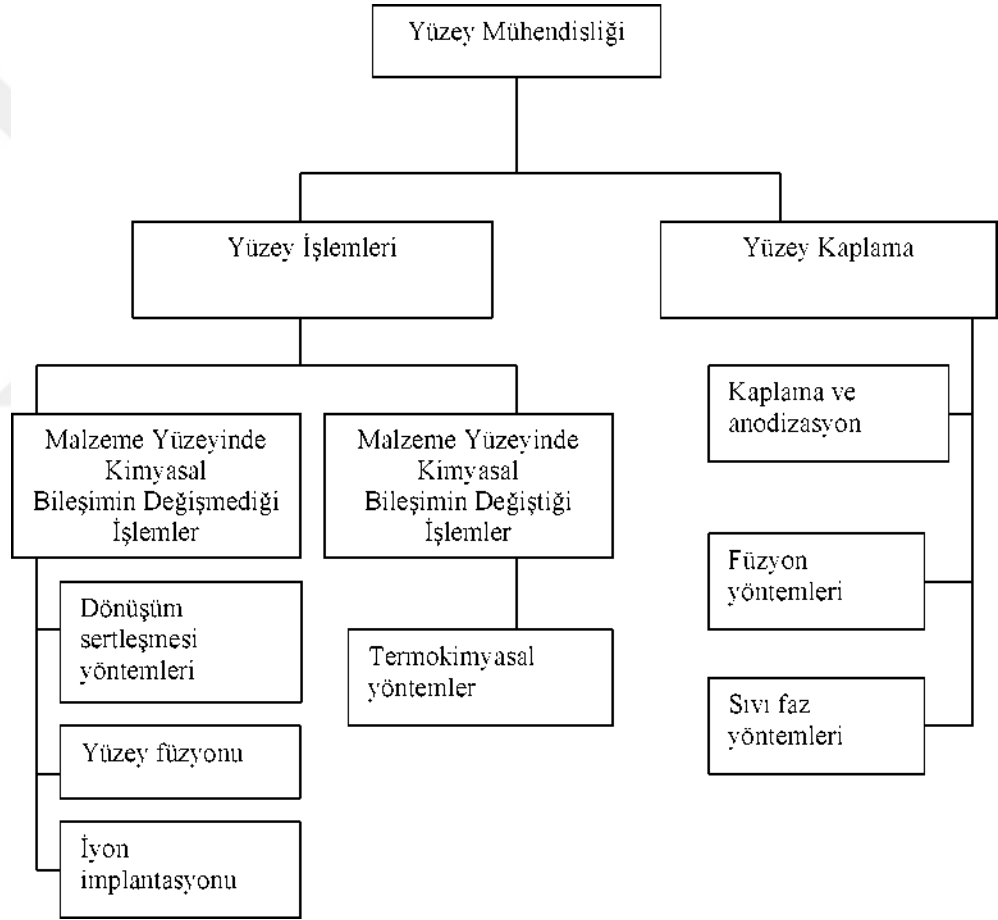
Yüzey Mühendisliği

Yüzey İşlemleri

Yüzey Kaplama

Malzeme Yüzeyinde Kimyasal Bileşimin Değişmediği İşlemler

Malzeme Yüzeyinde Kimyasal Bileşimin Değiştiği İşlemler

Kaplama ve anodizasyon

Dönüşüm sertleşmesi yöntemleri

Termokimyasal yöntemler

Füzyon yöntemleri

Yüzey füzyonu

Sıvı faz yöntemleri

İyon implantasyonu